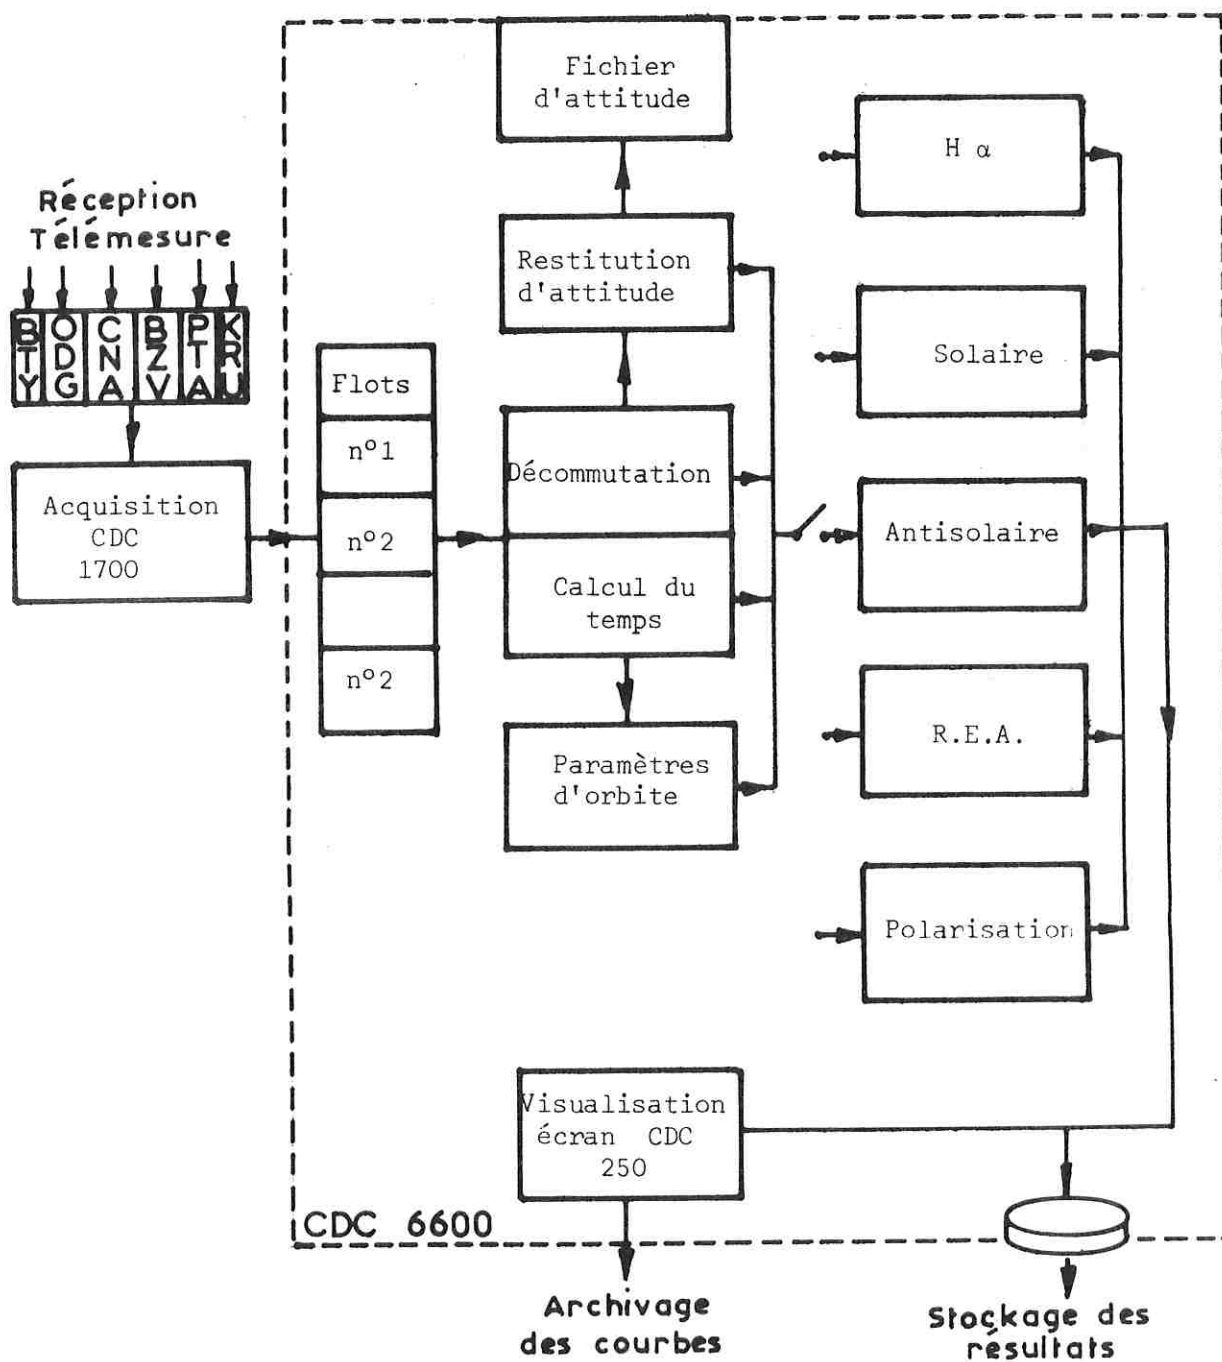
Réception Télémesure

| B | O | C | B | P | K |
|---|---|---|---|---|---|
| T | D | N | Z | T | R |
| Y | G | A | V | A | U |

Acquisition CDC 1700

Flots
n°1
n°2

n°2

Fichier d'attitude

Restitution d'attitude

Décommutation

Calcul du temps

Paramètres d'orbite

H $\alpha$

Solaire

Antisolaire

R.E.A.

Polarisation

Visualisation écran CDC 250

CDC 6600

Archivage des courbes

Stockage des résultats